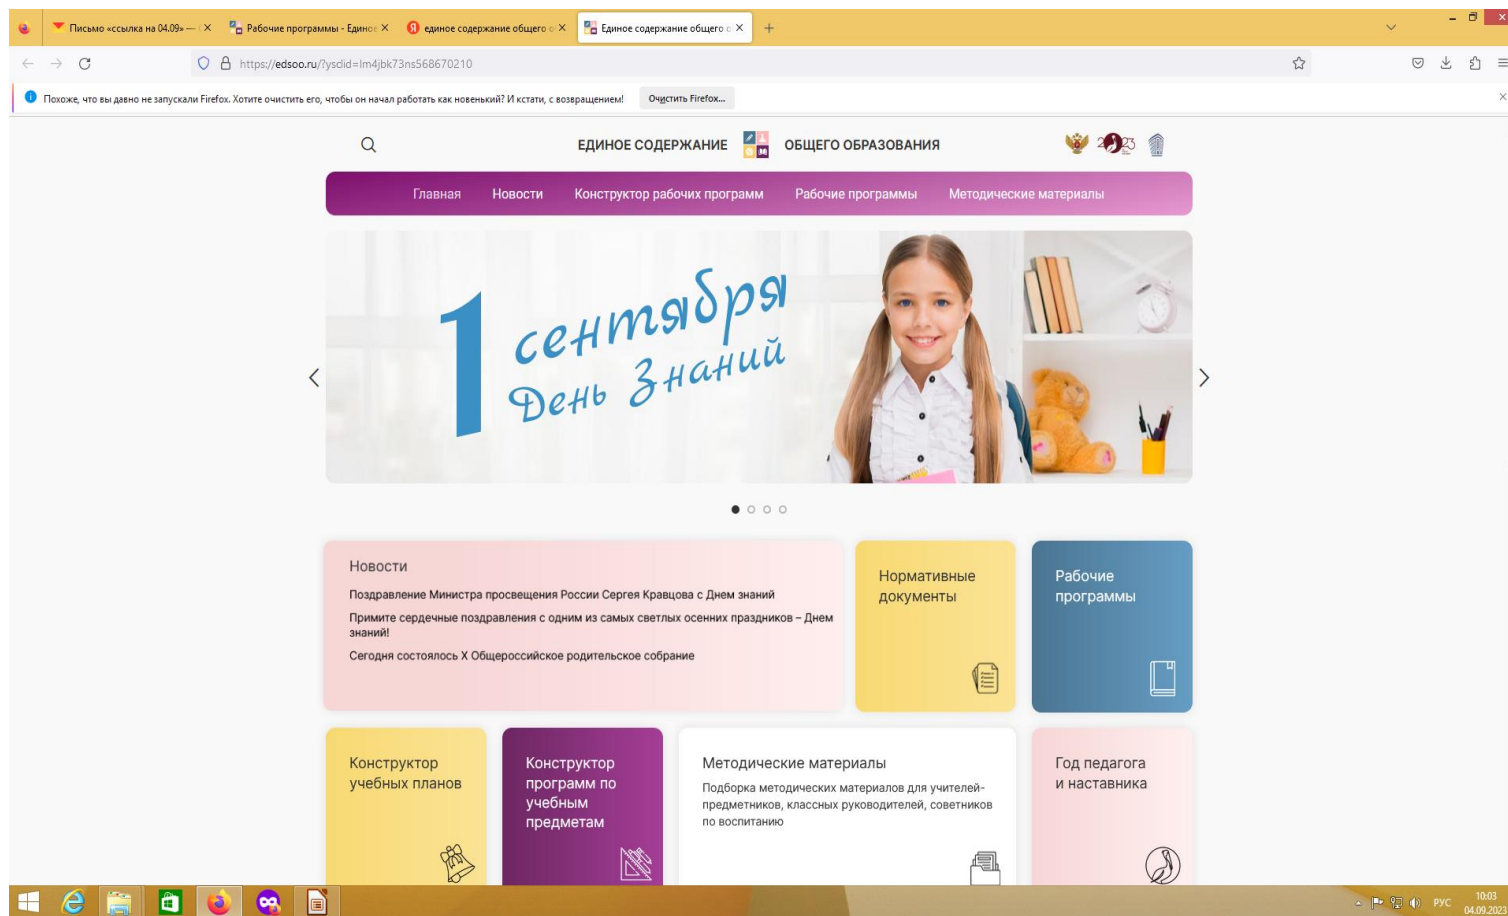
Письмо «ссылка на 04.09» — ✕ Рабочие программы - Едино ✕ единое содержание общего о ✕ Единое содержание общего о ✕ +

https://edsoo.ru/?ysclid=lm4jbk73ns568670210

Похоже, что вы давно не запускали Firefox. Хотите очистить его, чтобы он начал работать как новенький? И кстати, с возвращением! Очистить Firefox...

ЕДИНОЕ СОДЕРЖАНИЕ ОБЩЕГО ОБРАЗОВАНИЯ

2023

Главная Новости Конструктор рабочих программ Рабочие программы Методические материалы

1 сентября День Знаний

Новости

Поздравление Министра просвещения России Сергея Кравцова с Днем знаний

Примите сердечные поздравления с одним из самых светлых осенних праздников – Днем знаний!

Сегодня состоялось X Общероссийское родительское собрание

Нормативные документы

Рабочие программы

Конструктор учебных планов

Конструктор программ по учебным предметам

Методические материалы

Подборка методических материалов для учителей-предметников, классных руководителей, советников по воспитанию

Год педагога и наставника

РУС 10:03 04.09.2023